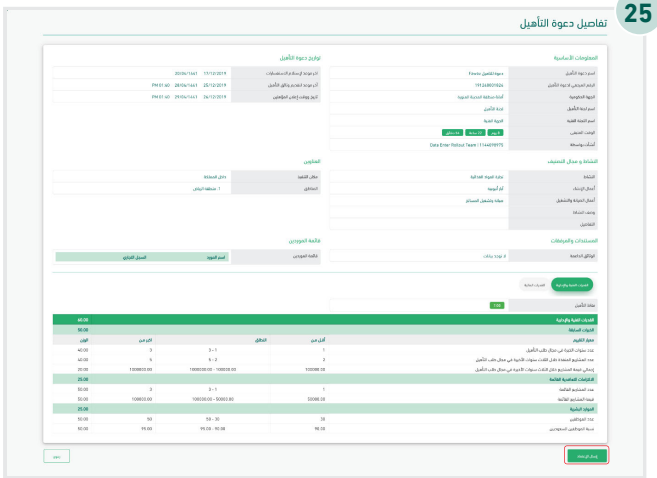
25

تفاصيل دعوة التأهيل

المعلومات الأساسية

اسم دعوة التأهيل	دعوة تأهيل مشتريات Finos
الرقم المرجعي لدعوة التأهيل	191268009926
الجهة الحكومية	أمانة محافظة المدينة المنورة
اسم لجنة التأهيل
نوع التأهيل	تأهيل مسبق
اسم اللجنة الفنية	اللجنة الفنية
الوقت المتبقي	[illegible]
أنشأت بواسطة	Data Enter Rollout Team | 1144419970

تواريخ دعوة التأهيل

آخر موعد لإستلام الاستفسارات	17/12/2019	20/04/1441
آخر موعد لتقديم وثائق التأهيل	25/12/2019	28/04/1441 - 01:40 PM
تاريخ ووقت إعلان المؤهلين	26/12/2019	29/04/1441 - 01:40 PM

النشاط و مجال التصنيف

النشاط	تجارة المواد الغذائية
أعمال الإنشاء	لم أرتبط
أعمال الصيانة والتشغيل	صيانة وتشغيل المساجد
وصف المشتراة
التفاصيل

العناوين

مكان التنفيذ	داخل المملكة
المناطق	1 . منطقة الرياض

المستندات والمرفقات

الوثائق الخاصة	لا توجد بيانات

قائمة الموردين

قائمة الموردين	اسم المورد	السجل التجاري

المتطلبات الفنية والمالية	المتطلبات المالية

نقاط التأهيل	7.00

| | | | | |
|---|---|---|---|---|
| القدرات الفنية والإدارية | | | | 60.00 |
| الخبرات السابقة | | | | 50.00 |
| معيار التقييم | أقل من | النطاق | أكبر من | الوزن |
| عدد سنوات الخبرة في مجال طلب التأهيل | 1 | 1 - 3 | 3 | 40.00 |
| عدد المشاريع المنفذة خلال الثلاث سنوات الأخيرة في مجال طلب التأهيل | 2 | 2 - 6 | 6 | 40.00 |
| إجمالي قيمة المشاريع خلال الثلاث سنوات الأخيرة في مجال طلب التأهيل | 100000.00 | 100000.00 - 1000000.00 | 1000000.00 | 20.00 |
| الالتزامات التعاقدية القائمة | | | | 20.00 |
| عدد المشاريع القائمة | 1 | 1 - 3 | 3 | 50.00 |
| قيمة المشاريع القائمة | 20000.00 | 20000.00 - 100000.00 | 100000.00 | 50.00 |
| الموارد البشرية | | | | 20.00 |
| عدد الموظفين | 20 | 20 - 50 | 50 | 50.00 |
| نسبة السعودة الموظفين السعوديين | 90.00 | 90.00 - 95.00 | 95.00 | 50.00 |

إرسال الرسالة

رجوع